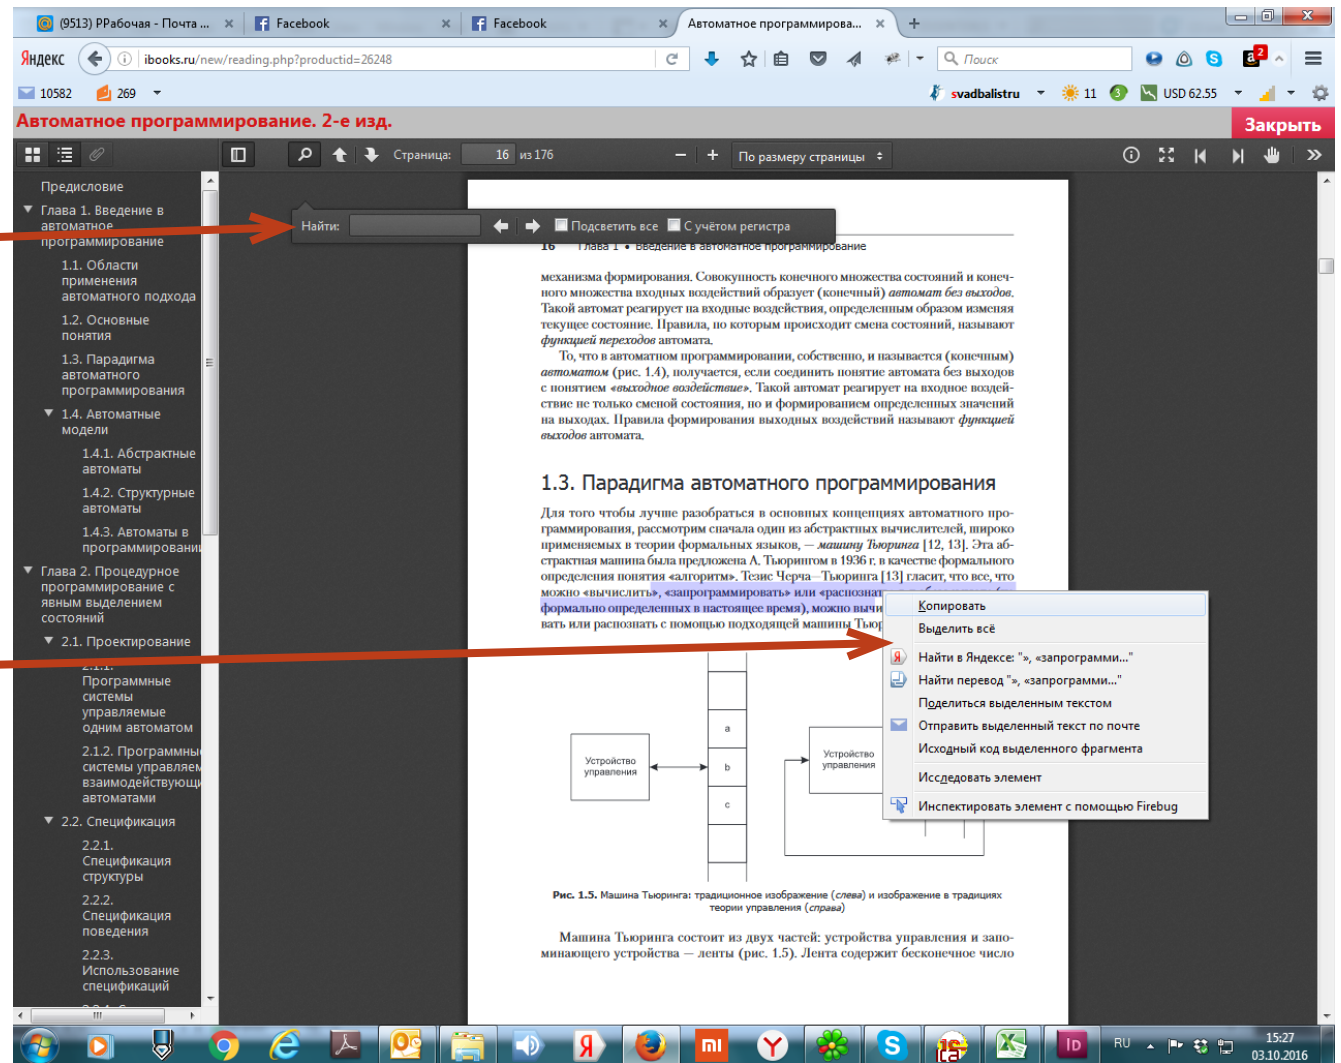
(9513) РРабочая - Почта ... × Facebook × Facebook × Автоматное программирова... × +

Яндекс ibooks.ru/new/reading.php?productid=26248 Поиск

10582 269 svadbalistru 11 3 USD 62.55

Автоматное программирование. 2-е изд. Закрыть

Страница: 16 из 176 По размеру страницы

Предисловие
Глава 1. Введение в автоматное программирование
1.1. Области применения автоматного подхода
1.2. Основные понятия
1.3. Парадигма автоматного программирования
1.4. Автоматные модели
1.4.1. Абстрактные автоматы
1.4.2. Структурные автоматы
1.4.3. Автоматы в программировани
Глава 2. Процедурное программирование с явным выделением состояний
2.1. Проектирование
2.1.1. Программные системы управляемые одним автоматом
2.1.2. Программны системы управляем взаимодействующи автоматами
2.2. Спецификация
2.2.1. Спецификация структуры
2.2.2. Спецификация поведения
2.2.3. Использование спецификаций

Найти: Подсветить все С учётом регистра

16 Глава 1 • Введение в автоматное программирование

механизма формирования. Совокупность конечного множества состояний и конечного множества входных воздействий образует (конечный) *автомат без выходов*. Такой автомат реагирует на входные воздействия, определенным образом изменяя текущее состояние. Правила, по которым происходит смена состояний, называют *функцией переходов* автомата.

То, что в автоматном программировании, собственно, и называется (конечным) *автоматом* (рис. 1.4), получается, если соединить понятие автомата без выходов с понятием *«выходное воздействие»*. Такой автомат реагирует на входное воздействие не только сменой состояния, но и формированием определенных значений на выходах. Правила формирования выходных воздействий называют *функцией выходов* автомата.

1.3. Парадигма автоматного программирования

Для того чтобы лучше разобраться в основных концепциях автоматного программирования, рассмотрим сначала один из абстрактных вычислителей, широко применяемых в теории формальных языков, — *машину Тьюринга* [12, 13]. Эта абстрактная машина была предложена А. Тьюрингом в 1936 г. в качестве формального определения понятия «алгоритм». Тезис Черча—Тьюринга [13] гласит, что все, что можно «вычислить», «запрограммировать» или «распознат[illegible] формально определенных в настоящее время), можно вычи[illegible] вать или распознать с помощью подходящей машины Тью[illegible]

Копировать
Выделить всё
Найти в Яндексе: "», «запрограмми..."
Найти перевод "», «запрограмми..."
Поделиться выделенным текстом
Отправить выделенный текст по почте
Исходный код выделенного фрагмента
Исследовать элемент
Инспектировать элемент с помощью Firebug

Устройство управления
a
b
c
Устройство управления

Рис. 1.5. Машина Тьюринга: традиционное изображение (*слева*) и изображение в традициях теории управления (*справа*)

Машина Тьюринга состоит из двух частей: устройства управления и запоминающего устройства — ленты (рис. 1.5). Лента содержит бесконечное число

RU 15:27 03.10.2016